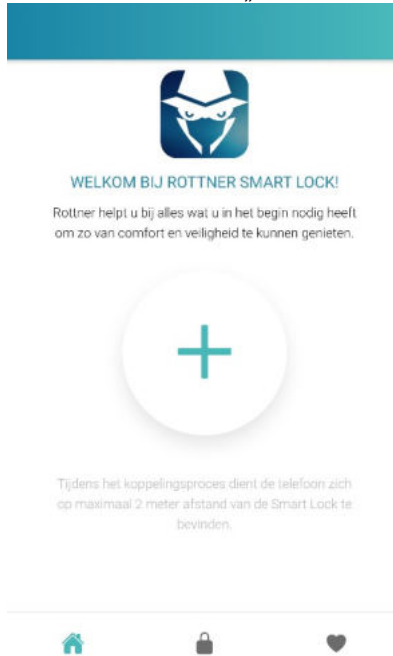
WELKOM BIJ ROTTNER SMART LOCK!

Rottner helpt u bij alles wat u in het begin nodig heeft om zo van comfort en veiligheid te kunnen genieten.

+

Tijdens het koppelingsproces dient de telefoon zich op maximaal 2 meter afstand van de Smart Lock te bevinden.